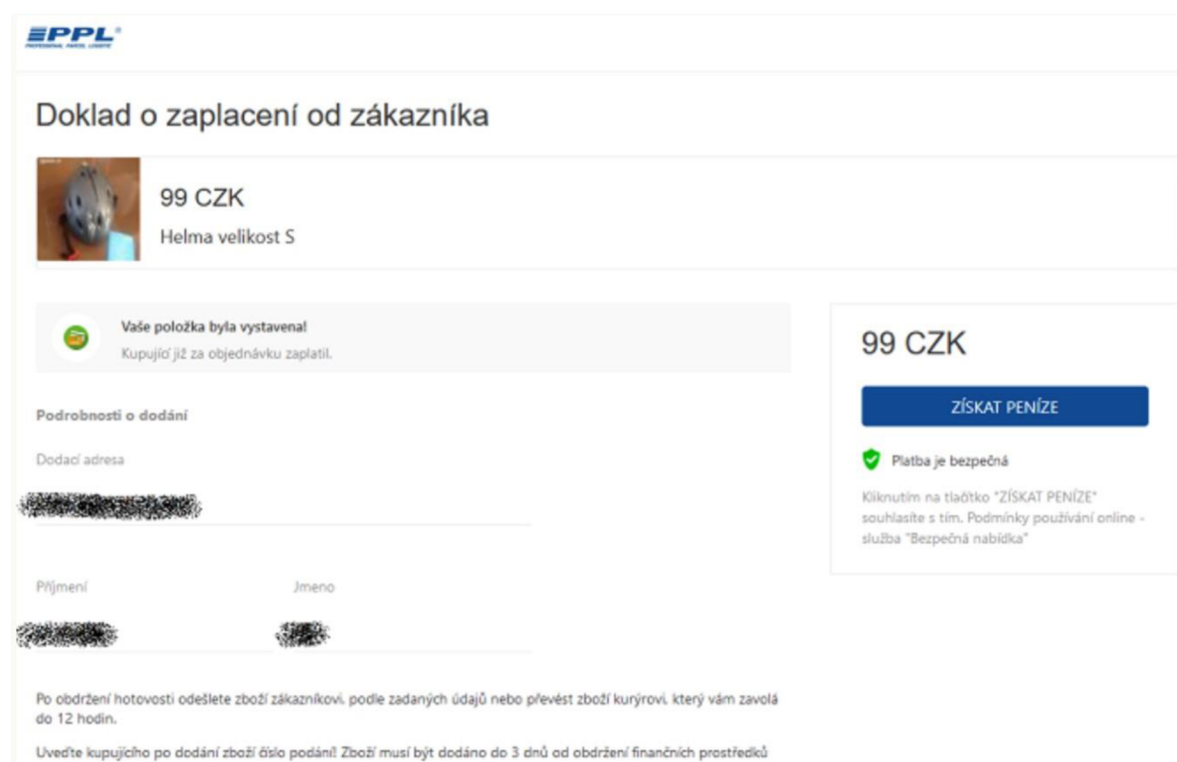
PPL
PROFESSIONAL PARCEL LOGISTIC

Doklad o zaplacení od zákazníka

99 CZK
Helma velikost S

Vaše položka byla vystavena!
Kupujíc jiź za objednávku zaplatil.

Podrobnosti o dodání

Dodací adresa

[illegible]

Příjmení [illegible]

Jmeno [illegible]

Po obdržení hotovosti odešlete zboží zákazníkovi, podle zadaných údajů nebo převést zboží kurýrovi, který vám zavolá do 12 hodin.

Uveďte kupujícího po dodání zboží číslo podání! Zboží musí být dodáno do 3 dnů od obdržení finančních prostředků

99 CZK

ZÍSKAT PENÍZE

Platba je bezpečná

Kliknutím na tlačítko "ZÍSKAT PENÍZE" souhlasíte s tím. Podmínky používání online - služba "Bezpečná nabídka"